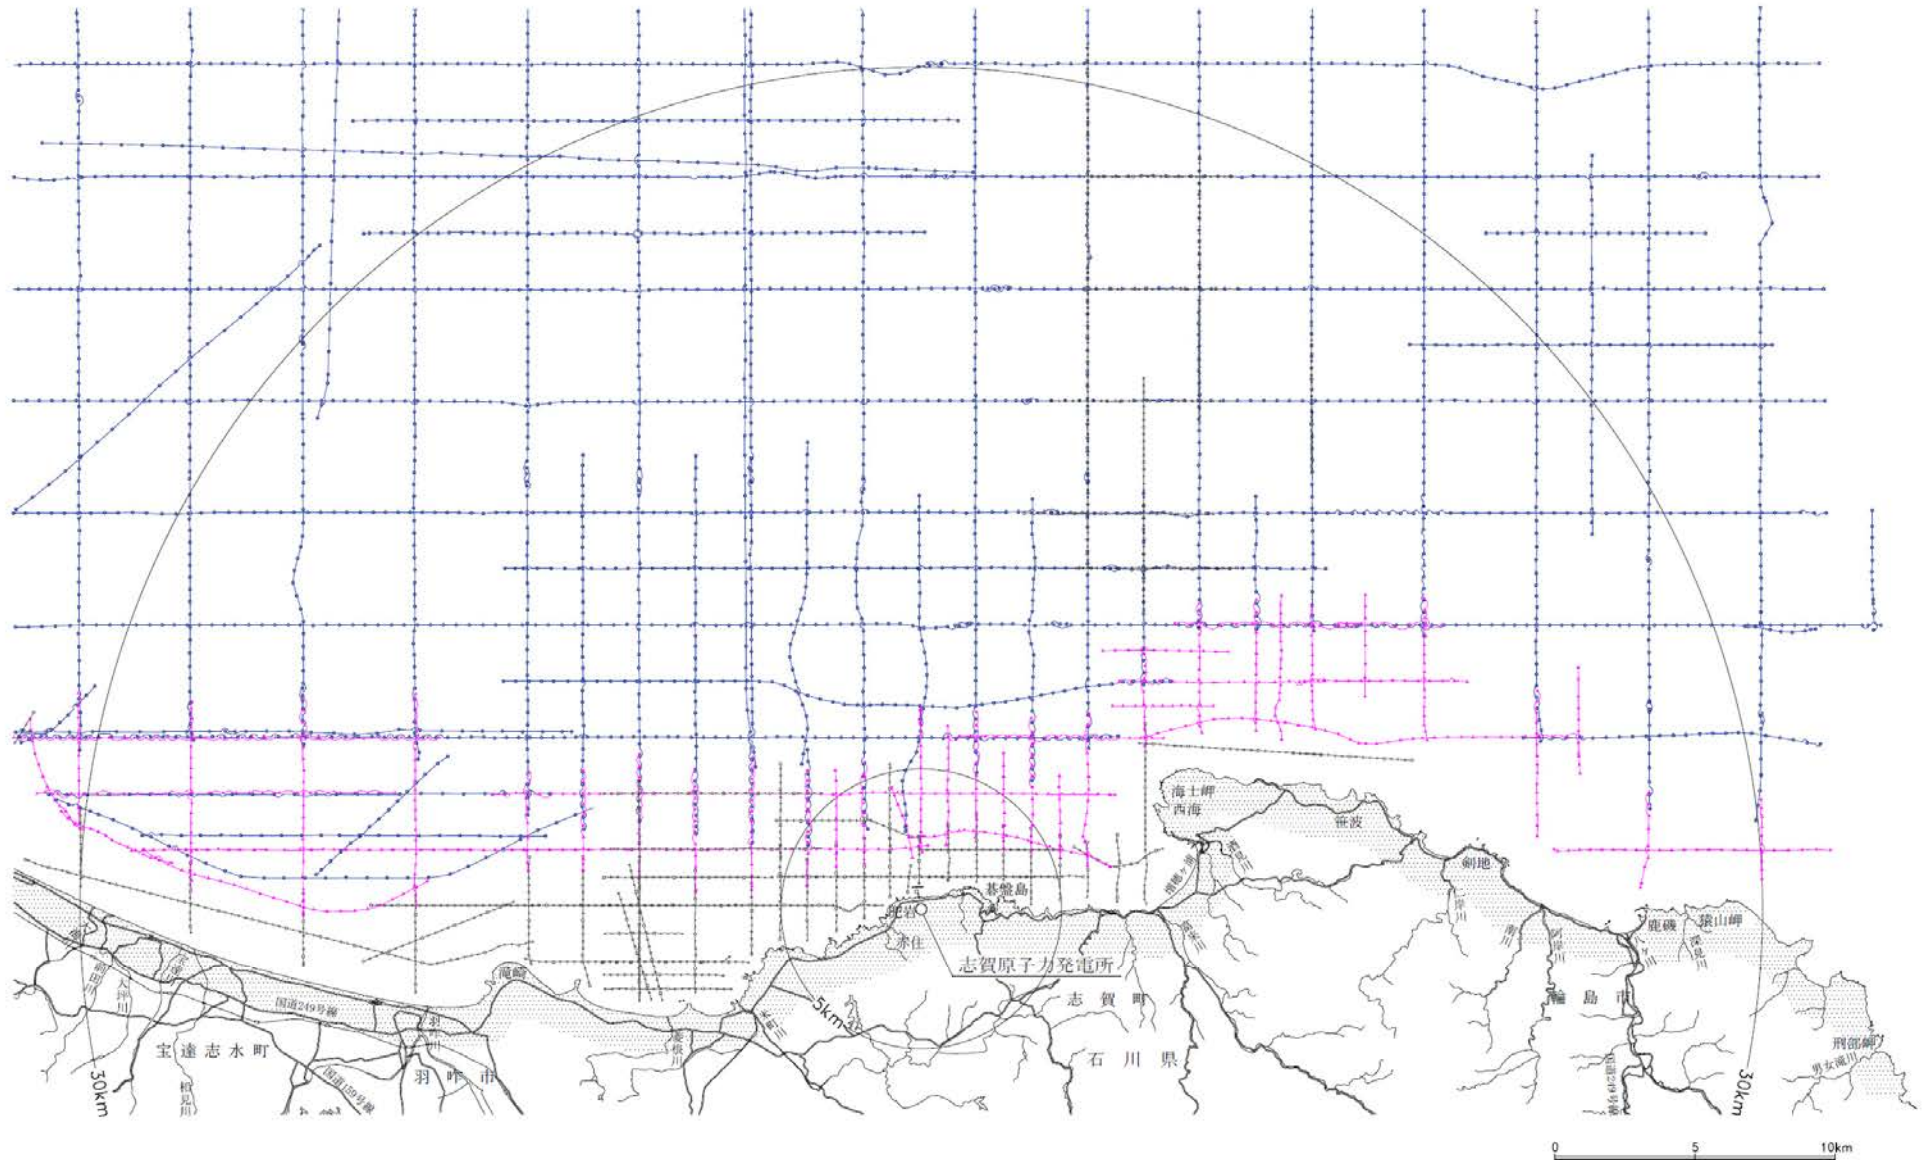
海士岬
西海
笹波
剣地
碁盤島
福浦
赤住
志賀原子力発電所
滝崎
志賀町
石川県
輪島市
鹿磯
猿山岬
宝達志水町
羽咋市
国道249号線
国道159号線
5km
30km
30km
米町川
於古川
羽咋川
大坪川
飛騨岬
男女滝川
0
5
10km